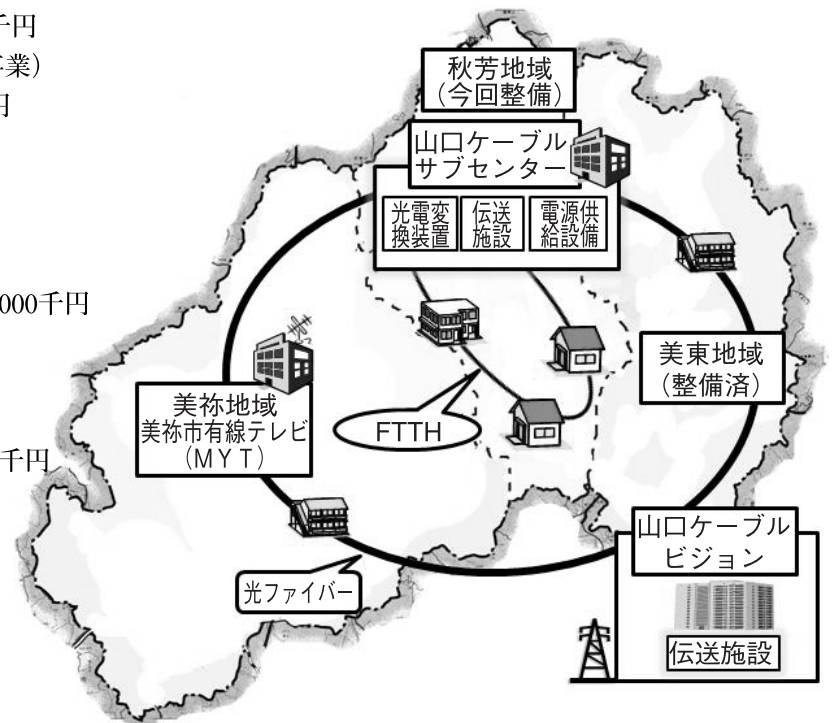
千円
業)
日

000千円

千円

秋芳地域
(今回整備)

山口ケーブル
サブセンター

光電変換装置

伝送施設

電源供給設備

美東地域
(整備済)

美祢地域
美祢市有線テレビ
(MYT)

FTTH

山口ケーブル
ビジョン

光ファイバー

伝送施設